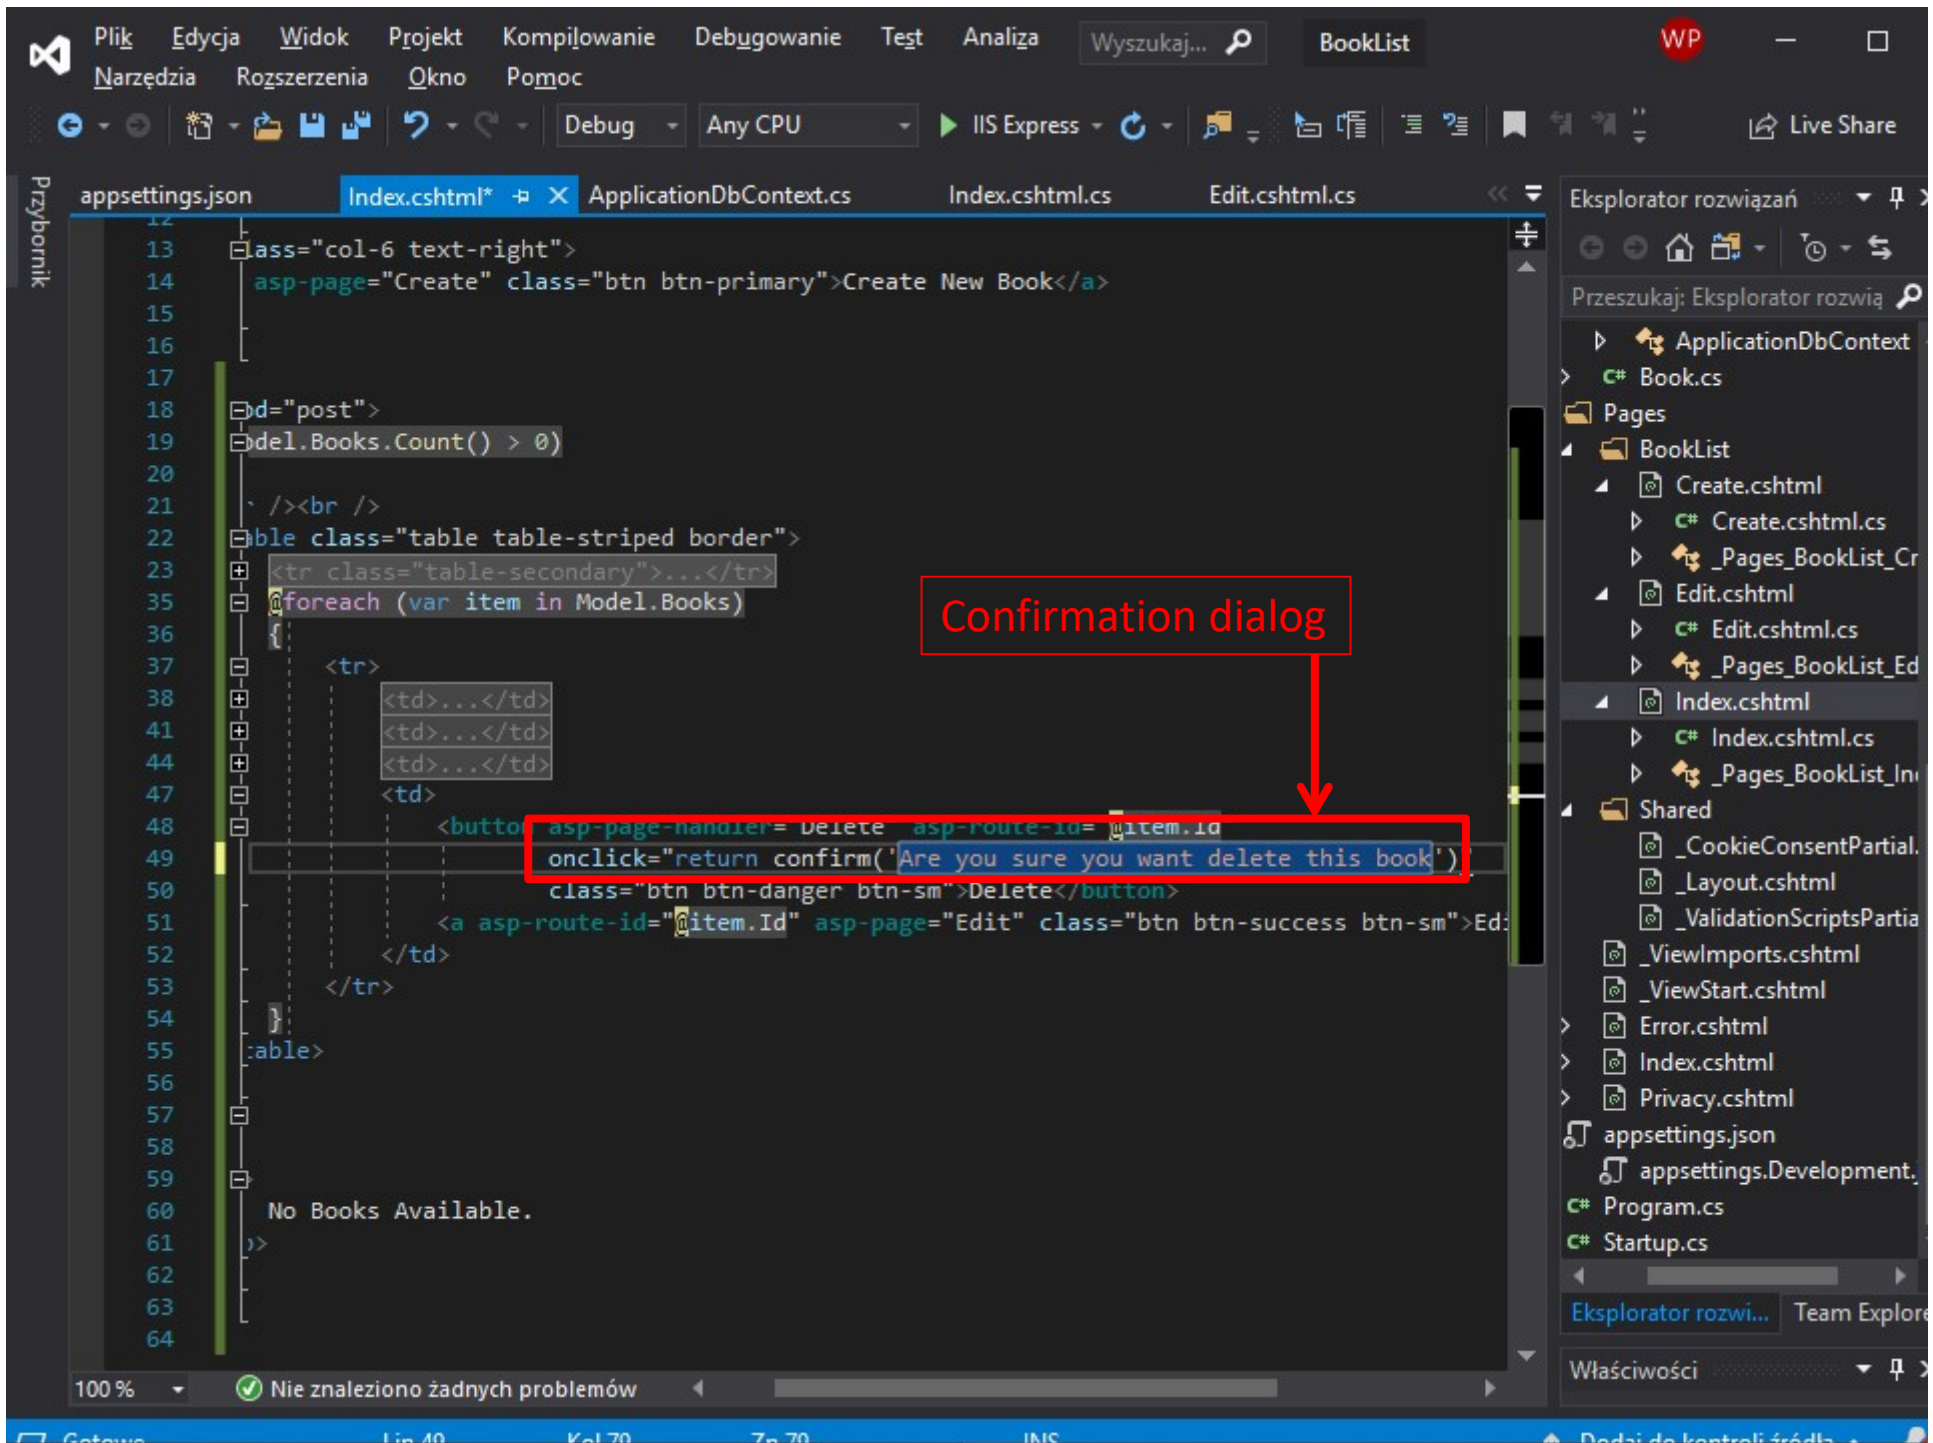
Plik Edycja Widok Projekt Kompilowanie Debugowanie Test Analiza Wyszukaj... BookList WP
Narzędzia Rozszerzenia Okno Pomoc

Debug Any CPU IIS Express Live Share

Przybornik

appsettings.json Index.cshtml* ApplicationDbContext.cs Index.cshtml.cs Edit.cshtml.cs

13 lass="col-6 text-right">
14 asp-page="Create" class="btn btn-primary">Create New Book</a>
15
16
17
18 od="post">
19 odel.Books.Count() > 0)
20
21 /><br />
22 ble class="table table-striped border">
23 <tr class="table-secondary">...</tr>
35 @foreach (var item in Model.Books)
36 {
37 <tr>
38 <td>...</td>
41 <td>...</td>
44 <td>...</td>
47 <td>
48 <button asp-page-handler="Delete" asp-route-id="@item.Id"
49 onclick="return confirm('Are you sure you want delete this book')"
50 class="btn btn-danger btn-sm">Delete</button>
51 <a asp-route-id="@item.Id" asp-page="Edit" class="btn btn-success btn-sm">Ed
52 </td>
53 </tr>
54 }
55 :able>
56
57
58
59
60 No Books Available.
61 )>
62
63
64

Confirmation dialog

Eksplorator rozwiązań
Przeszukaj: Eksplorator rozwią
ApplicationDbContext
Book.cs
Pages
BookList
Create.cshtml
Create.cshtml.cs
_Pages_BookList_Cr
Edit.cshtml
Edit.cshtml.cs
_Pages_BookList_Ed
Index.cshtml
Index.cshtml.cs
_Pages_BookList_In
Shared
_CookieConsentPartial.
_Layout.cshtml
_ValidationScriptsPartia
_ViewImports.cshtml
_ViewStart.cshtml
Error.cshtml
Index.cshtml
Privacy.cshtml
appsettings.json
appsettings.Development.
Program.cs
Startup.cs
Eksplorator rozwi... Team Explore
Właściwości

100 % Nie znaleziono żadnych problemów

Gotowe Lin 49 Kol 70 Zn 70 INS Dodaj do kontroli źródła